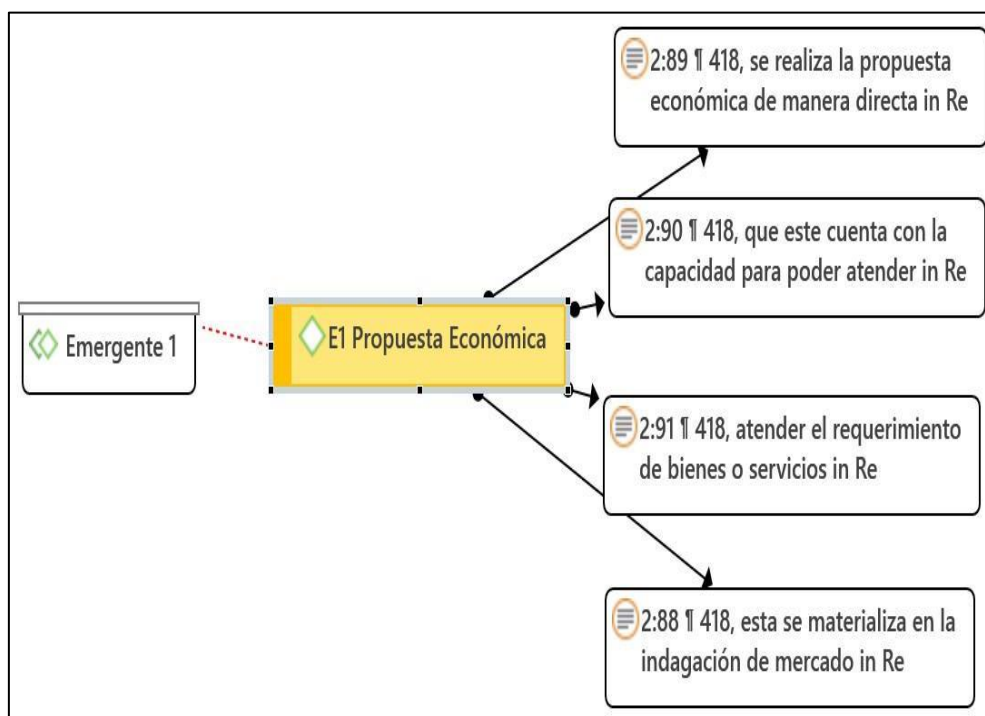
2:89 ¶ 418, se realiza la propuesta económica de manera directa in Re

2:90 ¶ 418, que este cuenta con la capacidad para poder atender in Re

Emergente 1

E1 Propuesta Económica

2:91 ¶ 418, atender el requerimiento de bienes o servicios in Re

2:88 ¶ 418, esta se materializa en la indagación de mercado in Re